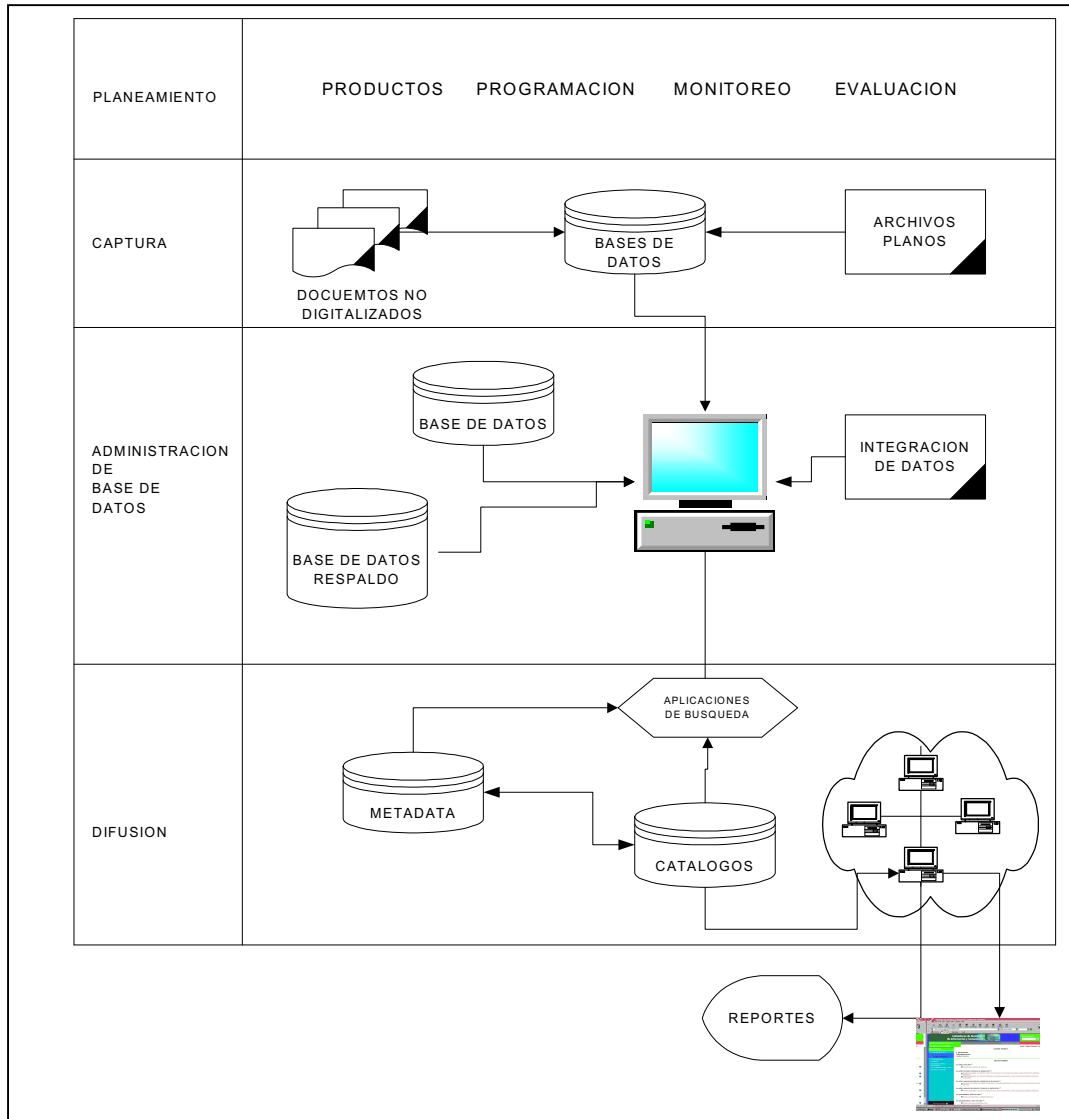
PLANEAMIENTO

PRODUCTOS PROGRAMACION MONITOREO EVALUACION

CAPTURA

DOCUEMTOS NO DIGITALIZADOS

BASES DE DATOS

ARCHIVOS PLANOS

ADMINISTRACION DE BASE DE DATOS

BASE DE DATOS

BASE DE DATOS RESPALDO

INTEGRACION DE DATOS

DIFUSION

APLICACIONES DE BUSQUEDA

METADATA

CATALOGOS

REPORTES